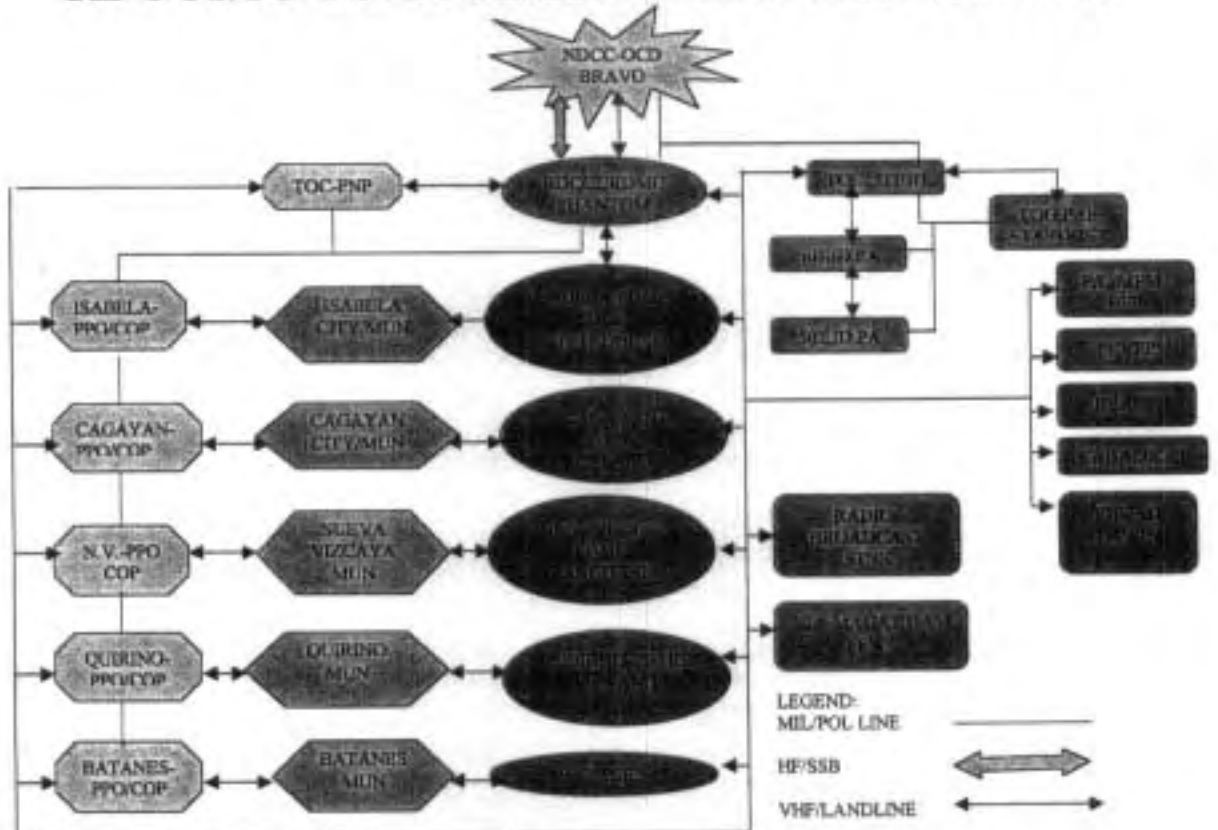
NDCC-OCD BRAVO

TOC-PNP

RDCC2/RDMT PHANTOM

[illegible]

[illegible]

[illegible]

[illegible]

ISABELA-PPO/COP

ISABELA CITY/MUN

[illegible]

CAGAYAN-PPO/COP

CAGAYAN CITY/MUN

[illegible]

N.V.-PPO COP

NUEVA VIZCAYA MUN

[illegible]

QUIRINO-PPO/COP

QUIRINO MUN

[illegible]

BATANES-PPO/COP

BATANES MUN

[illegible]

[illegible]

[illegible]

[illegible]

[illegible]

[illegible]

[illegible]

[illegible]

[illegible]

LEGEND:
MIL/POL LINE
HF/SSB
VHF/LANDLINE